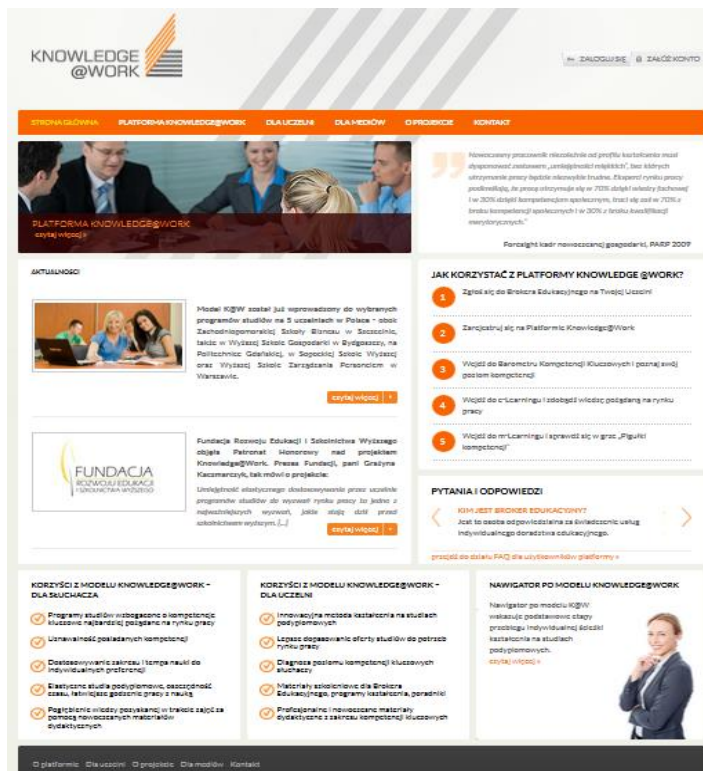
KNOWLEDGE @WORK

ZALOGUJ SIĘ ZAŁÓŻ KONTO

STRONA GŁÓWNA PLATFORMA KNOWLEDGE@WORK DLA UCZELNI DLA MEDIÓW O PROJEKCIE KONTAKT

PLATFORMA KNOWLEDGE@WORK
czytaj więcej »

"Nowoczesny pracownik niezależnie od profilu kształcenia musi dysponować zestawem „umiejętności miękkich", bez których utrzymanie pracy będzie niezwykle trudne. Eksperci rynku pracy podkreślają, że prosą otrzymuje się w 70% dzięki wiedzy fachowej i w 30% dzięki kompetencjom społecznym, traci się zaś w 70% z braku kompetencji społecznych i w 30% z braku kwalifikacji merytorycznych."

Foresight kadr nowoczesnej gospodarki, PARP 2009

AKTUALNOŚCI

Model K@W został już wprowadzony do wybranych programów studiów na 5 uczelniach w Polsce - obok Zachodniopomorskiej Szkoły Biznesu w Szczecinie, także w Wyższej Szkole Gospodarki w Bydgoszczy, na Politechnice Gdańskiej, w Sopockiej Szkole Wyższej oraz Wyższej Szkole Zarządzania Personelem w Warszawie.

czytaj więcej

FUNDACJA ROZWOJU EDUKACJI I SZKOLNICTWA WYŻSZEGO

Fundacja Rozwoju Edukacji i Szkolnictwa Wyższego objęła Patronat Honorowy nad projektem Knowledge@Work. Prezes Fundacji, pani Grażyna Kaczmarczyk, tak mówi o projekcie:

Umiejętność elastycznego dostosowywania przez uczelnie programów studiów do wyzwań rynku pracy to jedno z najważniejszych wyzwań, jakie stoją dziś przed szkolnictwem wyższym. [...]

czytaj więcej

JAK KORZYSTAĆ Z PLATFORMY KNOWLEDGE @WORK?

1 Zgłoś się do Brokera Edukacyjnego na Twojej Uczelni
2 Zarejestruj się na Platformie Knowledge@Work
3 Wejdź do Barometru Kompetencji Kluczowych i poznaj swój poziom kompetencji
4 Wejdź do e-Learningu i zdobądź wiedzę pożądaną na rynku pracy
5 Wejdź do m-Learningu i sprawdź się w grze „Pigułki kompetencji"

PYTANIA I ODPOWIEDZI

KIM JEST BROKER EDUKACYJNY?
Jest to osoba odpowiedzialna za świadczenie usług indywidualnego doradztwa edukacyjnego.

przejdź do działu FAQ dla użytkowników platformy »

KORZYŚCI Z MODELU KNOWLEDGE@WORK - DLA SŁUCHACZA

Programy studiów wzbogacone o kompetencje kluczowe najbardziej pożądane na rynku pracy
Uznawalność posiadanych kompetencji
Dostosowywanie zakresu i tempa nauki do indywidualnych preferencji
Elastyczne studia podyplomowe, oszczędność czasu, łatwiejsze godzenie pracy z nauką
Pogłębienie wiedzy pozyskanej w trakcie zajęć za pomocą nowoczesnych materiałów dydaktycznych

KORZYŚCI Z MODELU KNOWLEDGE@WORK - DLA UCZELNI

Innowacyjna metoda kształcenia na studiach podyplomowych
Lepsze dopasowanie oferty studiów do potrzeb rynku pracy
Diagnoza poziomu kompetencji kluczowych słuchaczy
Materiały szkoleniowe dla Brokera Edukacyjnego, programy kształcenia, poradniki
Profesjonalne i nowoczesne materiały dydaktyczne z zakresu kompetencji kluczowych

NAWIGATOR PO MODELU KNOWLEDGE@WORK

Nawigator po modelu K@W wskazuje podstawowe etapy przebiegu indywidualnej ścieżki kształcenia na studiach podyplomowych.
czytaj więcej »

O platformie Dla uczelni O projekcie Dla mediów Kontakt